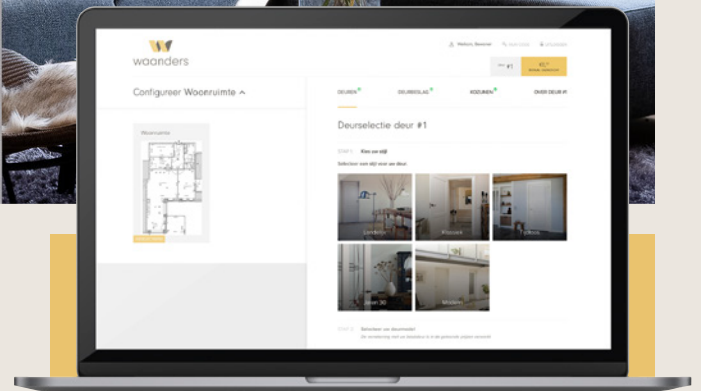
waanders

Welkom, Bezoeker

#1

Configureer Woonruimte ^

Woonruimte

DEUREN

DEURBESLAG

KOZIJNEN

OVER DEUR #1

Deurselectie deur #1

STAP 1 Kies uw stijl

Selecteer een stijl voor uw deur.

Landelijk

Klassiek

Tijdloos

Urban

Modern

STAP 2 Selecteer uw deurmodel

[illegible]